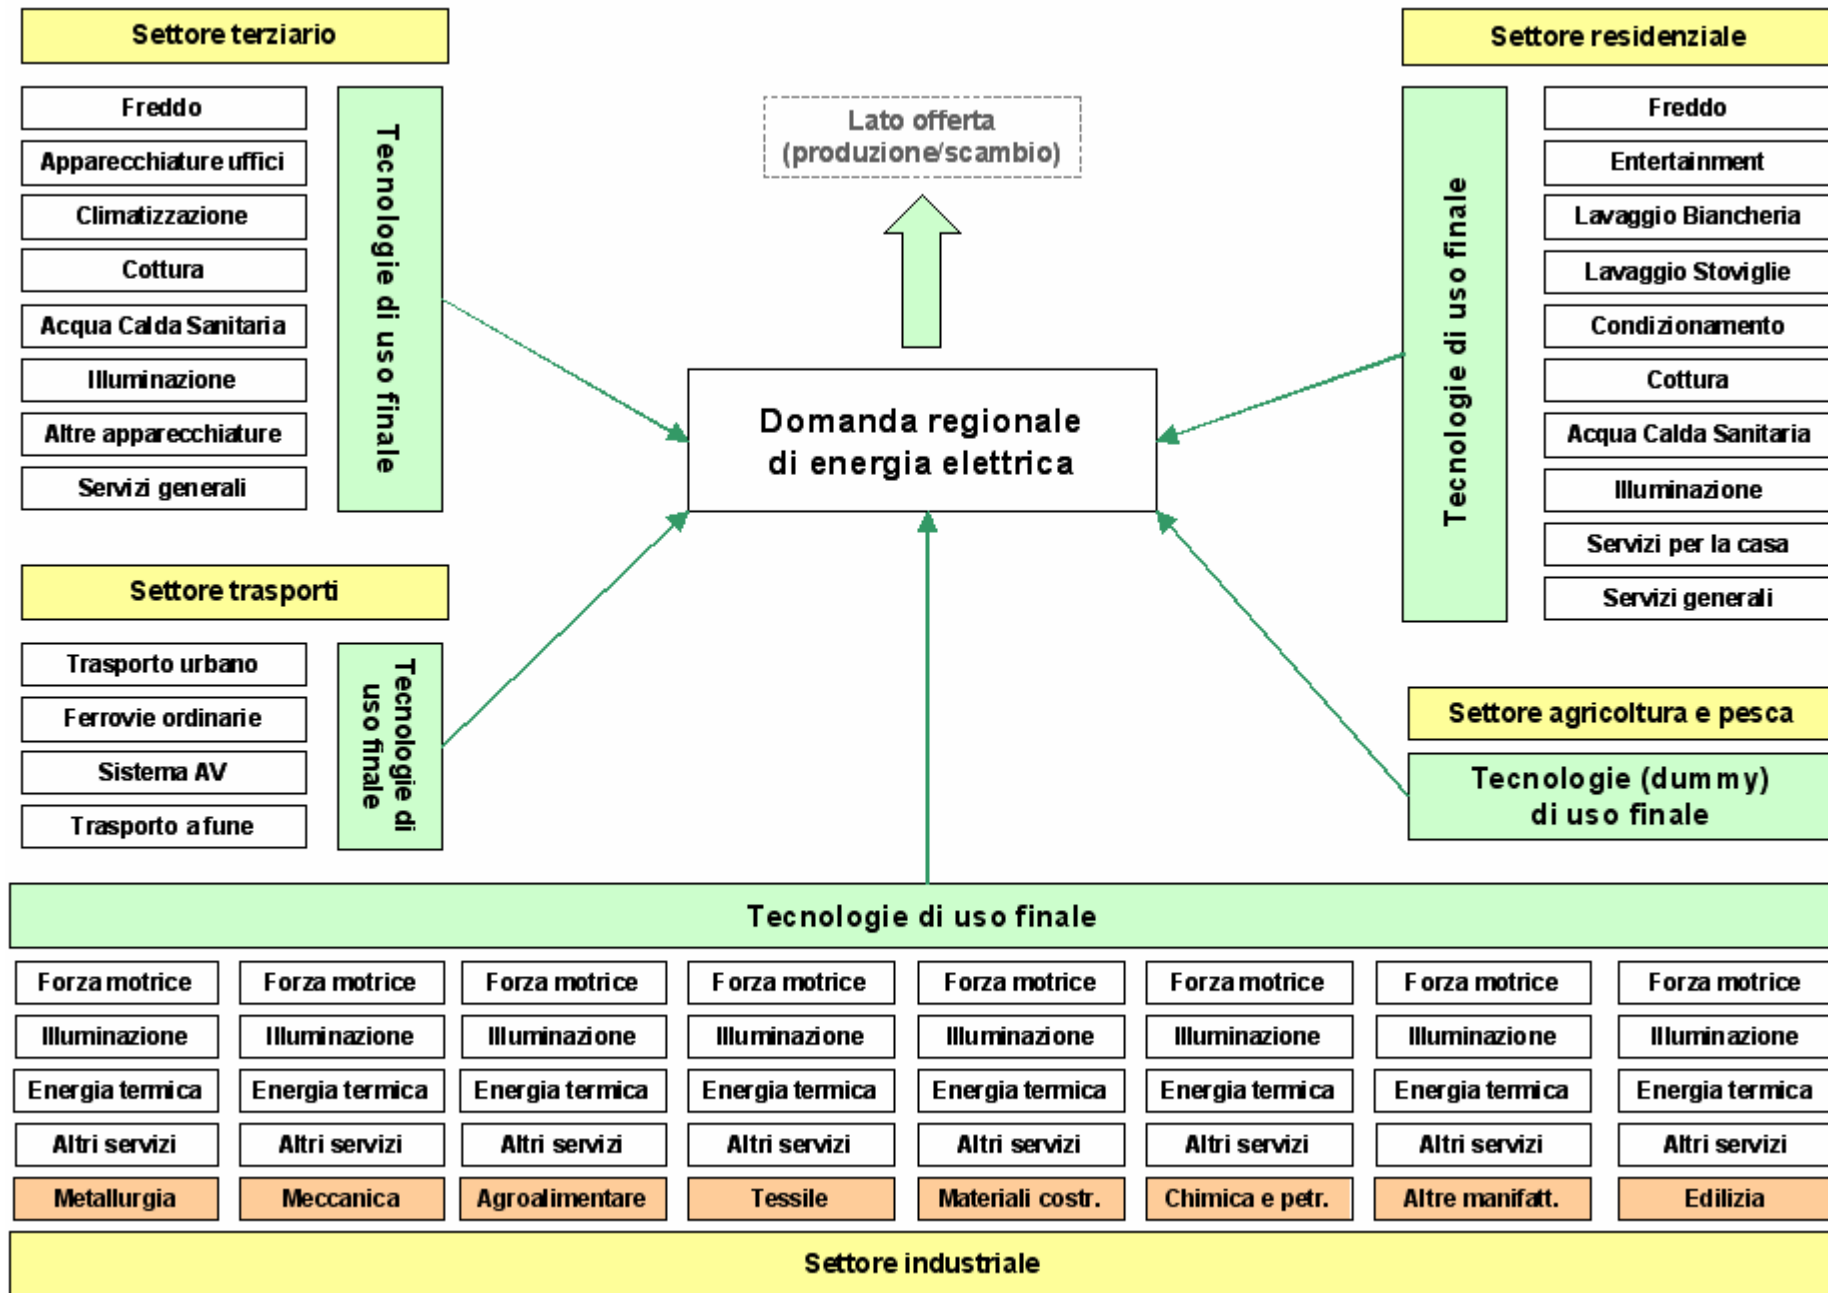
Settore terziario

Freddo
Apparecchiature uffici
Climatizzazione
Cottura
Acqua Calda Sanitaria
Illuminazione
Altre apparecchiature
Servizi generali

Tecnologie di uso finale

Lato offerta (produzione/scambio)

Settore residenziale

Tecnologie di uso finale

Freddo
Entertainment
Lavaggio Biancheria
Lavaggio Stoviglie
Condizionamento
Cottura
Acqua Calda Sanitaria
Illuminazione
Servizi per la casa
Servizi generali

Domanda regionale di energia elettrica

Settore trasporti

Trasporto urbano
Ferrovie ordinarie
Sistema AV
Trasporto a fune

Tecnologie di uso finale

Settore agricoltura e pesca

Tecnologie (dummy) di uso finale

Tecnologie di uso finale

| Forza motrice | Forza motrice | Forza motrice | Forza motrice | Forza motrice | Forza motrice | Forza motrice | Forza motrice |
|---|---|---|---|---|---|---|---|
| Illuminazione | Illuminazione | Illuminazione | Illuminazione | Illuminazione | Illuminazione | Illuminazione | Illuminazione |
| Energia termica | Energia termica | Energia termica | Energia termica | Energia termica | Energia termica | Energia termica | Energia termica |
| Altri servizi | Altri servizi | Altri servizi | Altri servizi | Altri servizi | Altri servizi | Altri servizi | Altri servizi |
| Metallurgia | Meccanica | Agroalimentare | Tessile | Materiali costr. | Chimica e petr. | Altre manifatt. | Edilizia |

Settore industriale